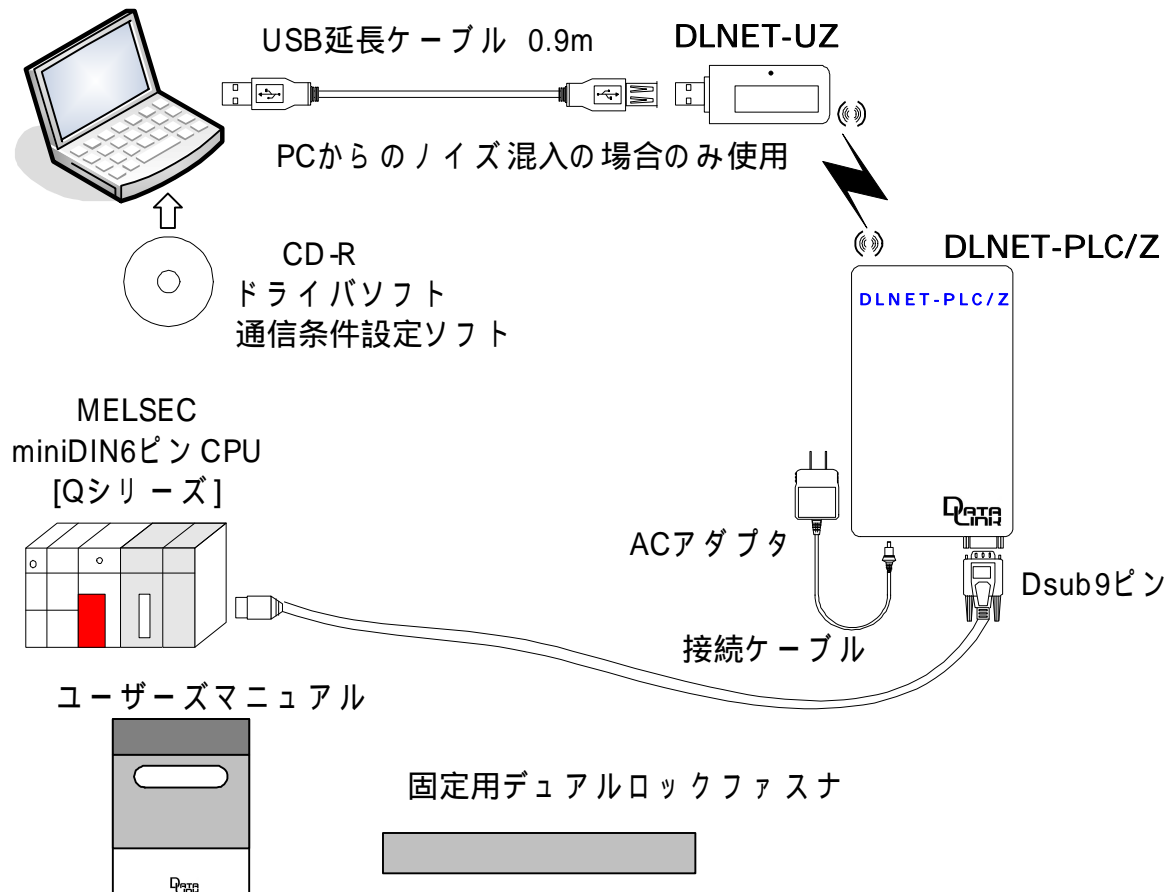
USB延長ケーブル 0.9m

DLNET-UZ

PCからのノイズ混入の場合のみ使用

CD-R
ドライバソフト
通信条件設定ソフト

DLNET-PLC/Z

DLNET-PLC/Z

MELSEC
miniDIN6ピンCPU
[Qシリーズ]

ACアダプタ

Dsub9ピン

接続ケーブル

ユーザーズマニュアル

固定用デュアルロックファスナ